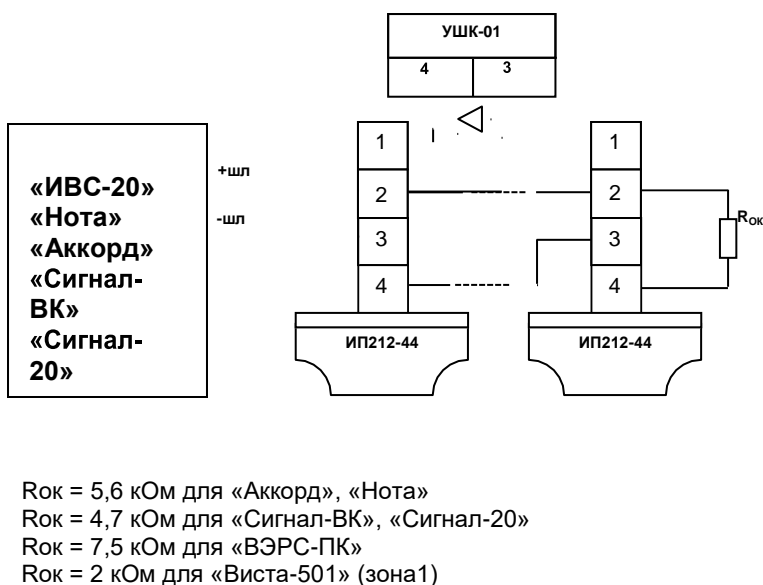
УШК-01

4 3

«ИВС-20»
«Нота»
«Аккорд»
«Сигнал-ВК»
«Сигнал-20»

+шл

-шл

1
2
3
4

1
2
3
4

$R_{ОК}$

ИП212-44

ИП212-44

Rок = 5,6 кОм для «Аккорд», «Нота»
Rок = 4,7 кОм для «Сигнал-ВК», «Сигнал-20»
Rок = 7,5 кОм для «ВЭРС-ПК»
Rок = 2 кОм для «Виста-501» (зона1)